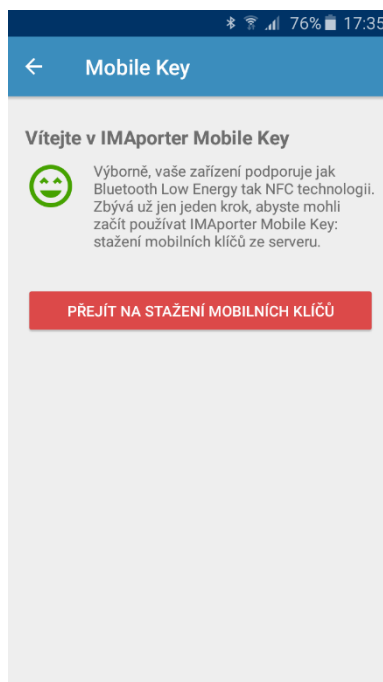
76% 17:35

Mobile Key

Vítejte v IMAporter Mobile Key

Výborně, vaše zařízení podporuje jak Bluetooth Low Energy tak NFC technologii. Zbývá už jen jeden krok, abyste mohli začít používat IMAporter Mobile Key: stažení mobilních klíčů ze serveru.

PŘEJÍT NA STAŽENÍ MOBILNÍCH KLÍČŮ